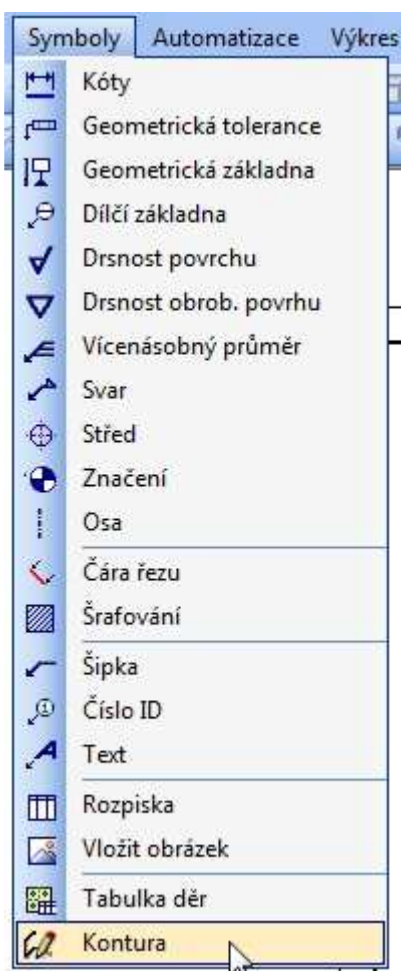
Symboly Automatizace Výkres

Kóty
Geometrická tolerance
Geometrická základna
Dílčí základna
Drsnost povrchu
Drsnost obrob. povrhu
Vícenásobný průměr
Svar
Střed
Značení
Osa
Čára řezu
Šrafování
Šipka
Číslo ID
Text
Rozpiska
Vložit obrázek
Tabulka děr
Kontura